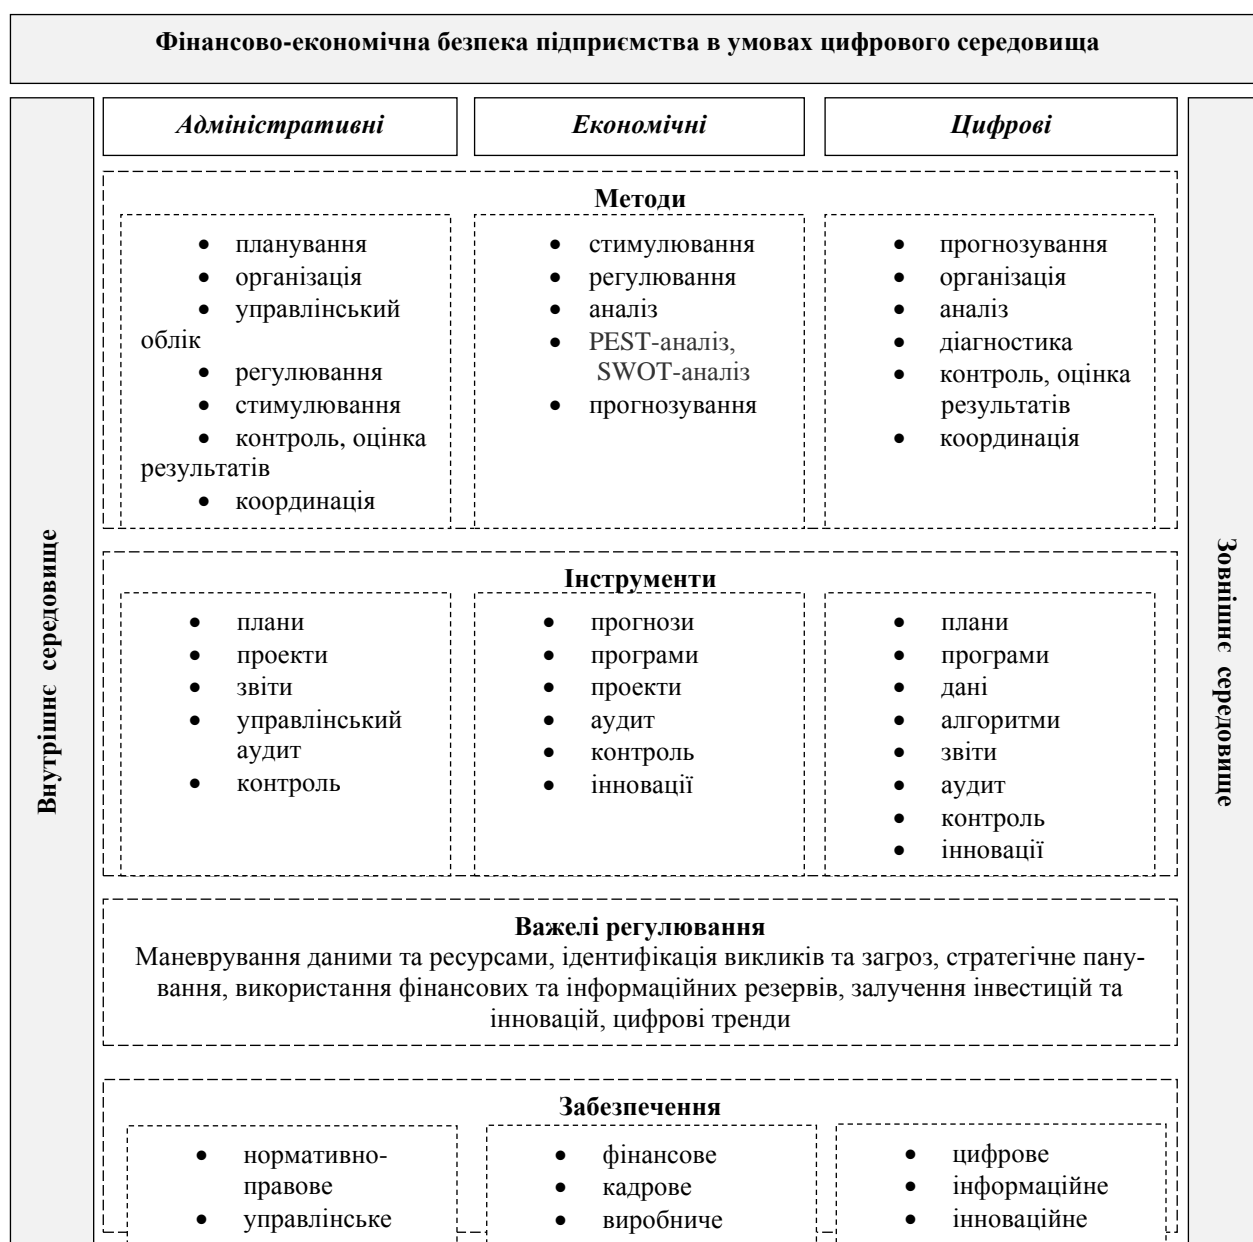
Фінансово-економічна безпека підприємства в умовах цифрового середовища

Внутрішнє середовище

Адміністративні

Економічні

Цифрові

Методи

- планування
- організація
- управлінський облік
- регулювання
- стимулювання
- контроль, оцінка результатів
- координація

- стимулювання
- регулювання
- аналіз
- PEST-аналіз, SWOT-аналіз
- прогнозування

- прогнозування
- організація
- аналіз
- діагностика
- контроль, оцінка результатів
- координація

Інструменти

- плани
- проекти
- звіти
- управлінський аудит
- контроль

- прогнози
- програми
- проекти
- аудит
- контроль
- інновації

- плани
- програми
- дані
- алгоритми
- звіти
- аудит
- контроль
- інновації

Важелі регулювання
Маневрування даними та ресурсами, ідентифікація викликів та загроз, стратегічне панування, використання фінансових та інформаційних резервів, залучення інвестицій та інновацій, цифрові тренди

Забезпечення

- нормативно-правове
- управлінське

- фінансове
- кадрове
- виробниче

- цифрове
- інформаційне
- інноваційне

Зовнішнє середовище